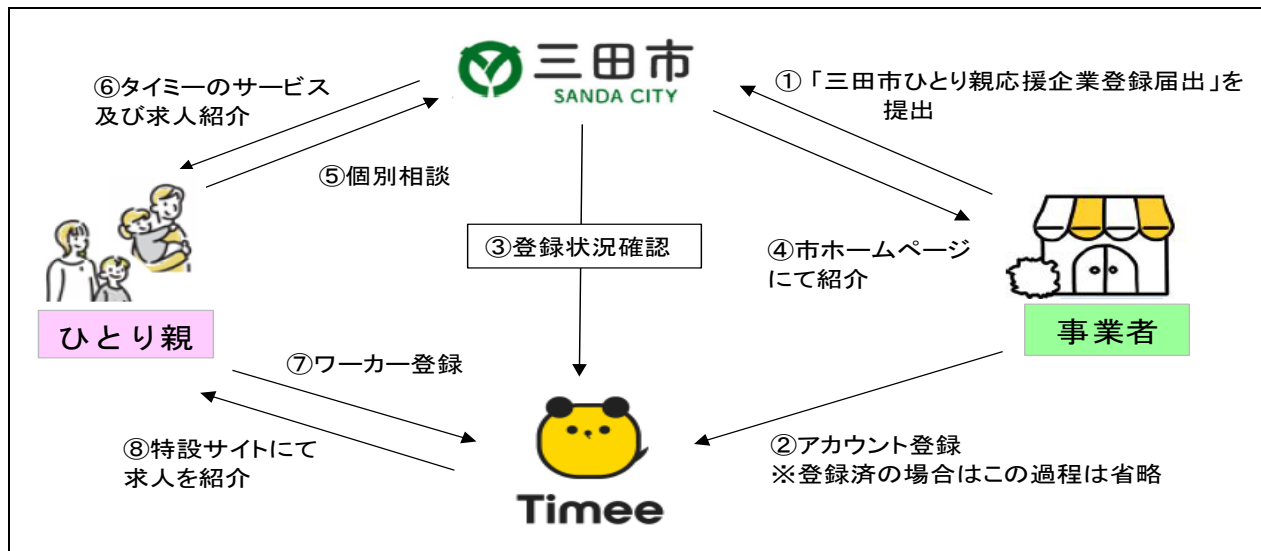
三田市
SANDA CITY

⑥タイミーのサービス及び求人紹介

①「三田市ひとり親応援企業登録届出」を提出

⑤個別相談

③登録状況確認

④市ホームページにて紹介

ひとり親

事業者

⑦ワーカー登録

⑧特設サイトにて求人を紹介

②アカウント登録
※登録済の場合はこの過程は省略

Timee